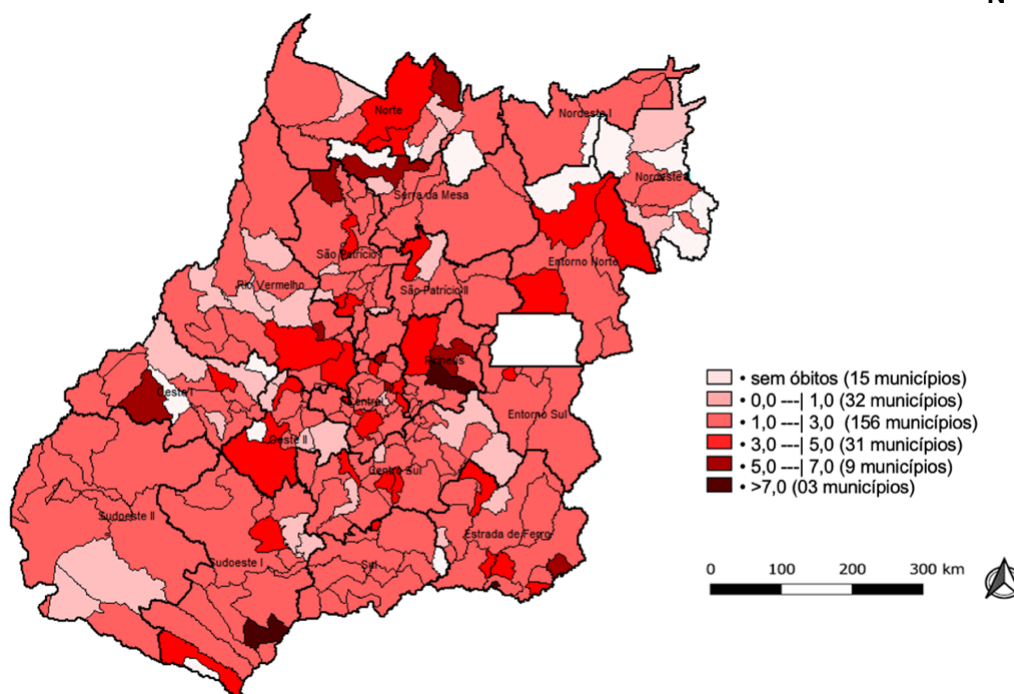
N

Norte
Nordeste I
Nordeste
Serra da Mesa
São Patrício
Entorno Norte
Rio Vermelho
São Patrício II
Pirineus
Oeste I
Central
Entorno Sul
Oeste II
Centro Sul
Sudoeste II
Estrada de Ferro
Sudoeste I
Sul

• sem óbitos (15 municípios)
• 0,0 ---| 1,0 (32 municípios)
• 1,0 ---| 3,0 (156 municípios)
• 3,0 ---| 5,0 (31 municípios)
• 5,0 ---| 7,0 (9 municípios)
• >7,0 (03 municípios)

0 100 200 300 km